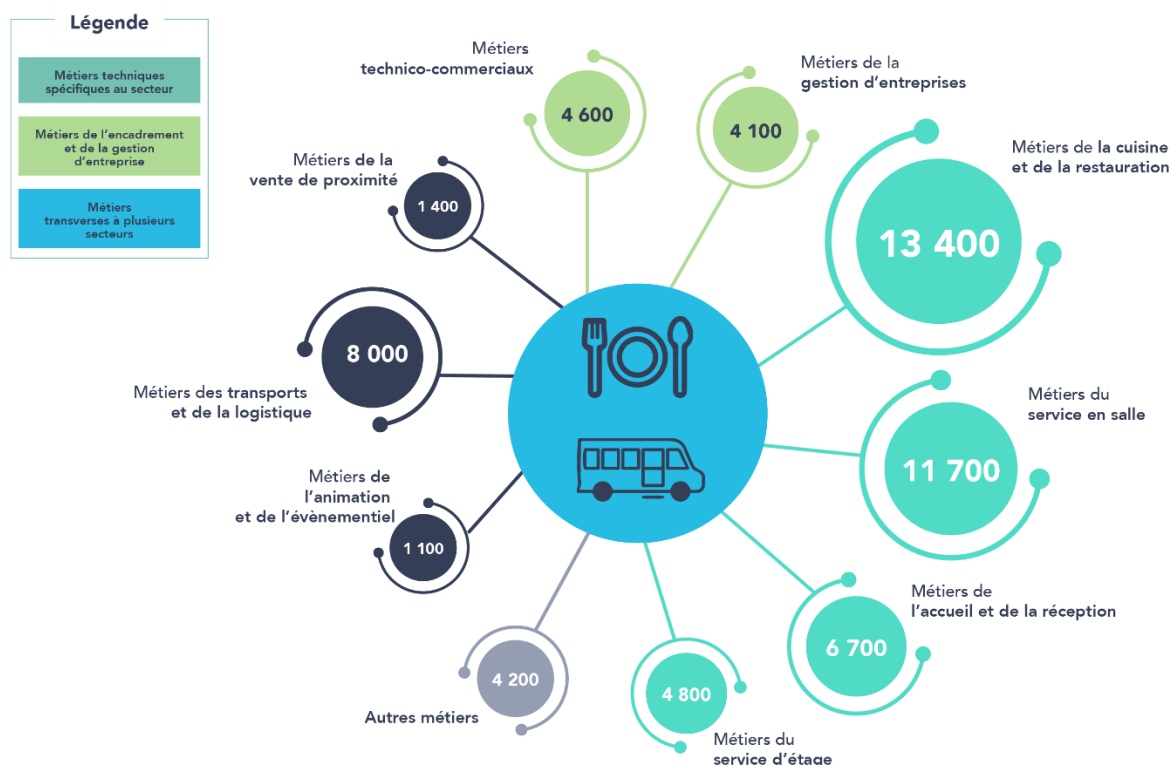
Légende

Métiers techniques spécifiques au secteur

Métiers de l'encadrement et de la gestion d'entreprise

Métiers transverses à plusieurs secteurs

Métiers technico-commerciaux
4 600

Métiers de la gestion d'entreprises
4 100

Métiers de la cuisine et de la restauration
13 400

Métiers de la vente de proximité
1 400

8 000
Métiers des transports et de la logistique

Métiers du service en salle
11 700

Métiers de l'animation et de l'évènementiel
1 100

Métiers de l'accueil et de la réception
6 700

4 200
Autres métiers

4 800
Métiers du service d'étage